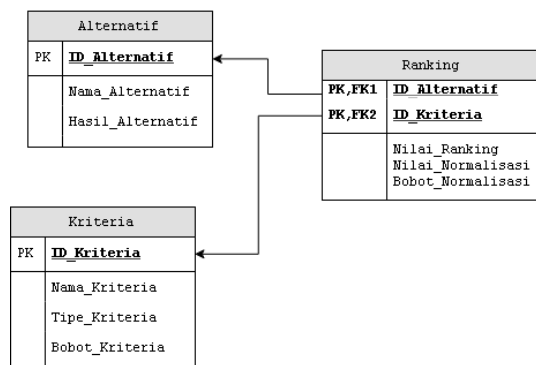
Alternatif

PK ID_Alternatif

Nama_Alternatif
Hasil_Alternatif

Ranking

PK,FK1 ID_Alternatif
PK,FK2 ID_Kriteria

Nilai_Ranking
Nilai_Normalisasi
Bobot_Normalisasi

Kriteria

PK ID_Kriteria

Nama_Kriteria
Tipe_Kriteria
Bobot_Kriteria